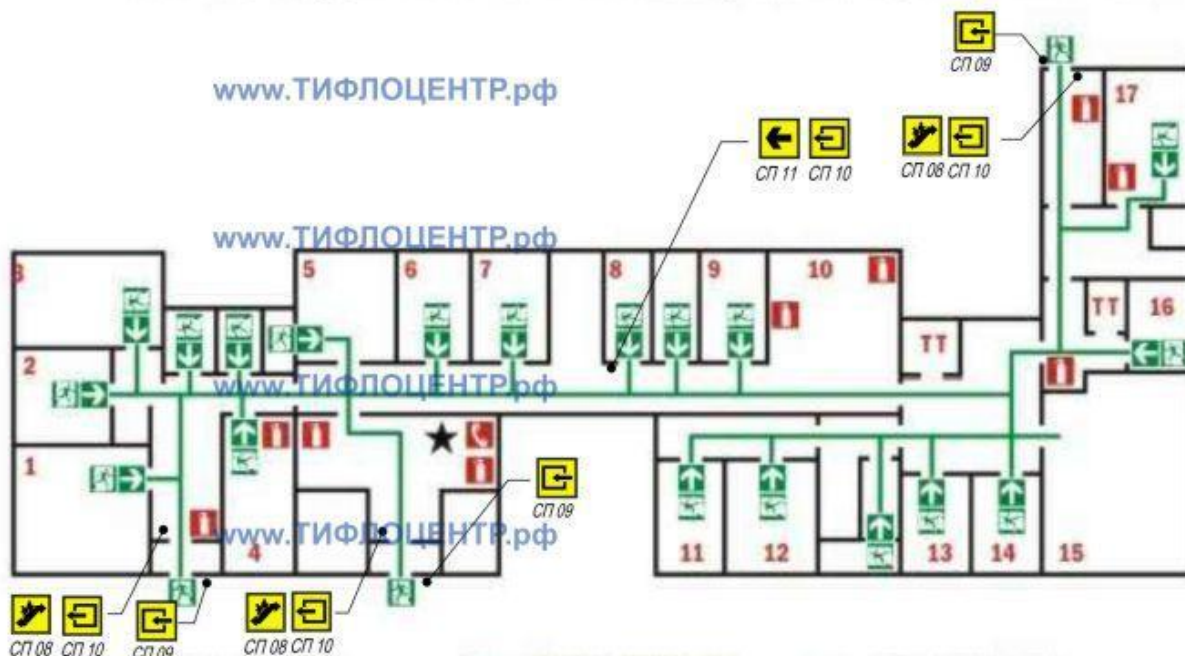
www.ТИФЛОЦЕНТР.рф

СП 09

СП 11 СП 10

СП 08 СП 10

17

www.ТИФЛОЦЕНТР.рф

3

5

6

7

8

9

10

ТТ

ТТ

16

2

www.ТИФЛОЦЕНТР.рф

1

СП 09

www.ТИФЛОЦЕНТР.рф

4

11

12

13

14

15

СП 08 СП 10

СП 09

СП 08 СП 10